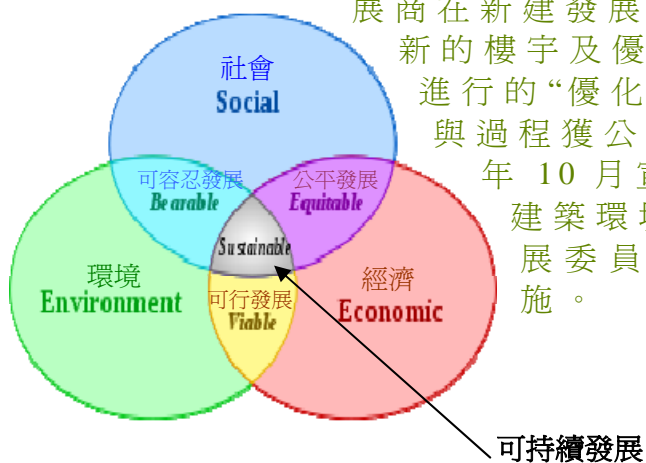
展商在新建發展
新的樓宇及優
進行的"優化
與過程獲公
年 10 月
建築環
展委員
施。

社會
Social

可容忍發展
Bearable

公平發展
Equitable

Sustainable

環境
Environment

經濟
Economic

可行發展
Viable

可持續發展